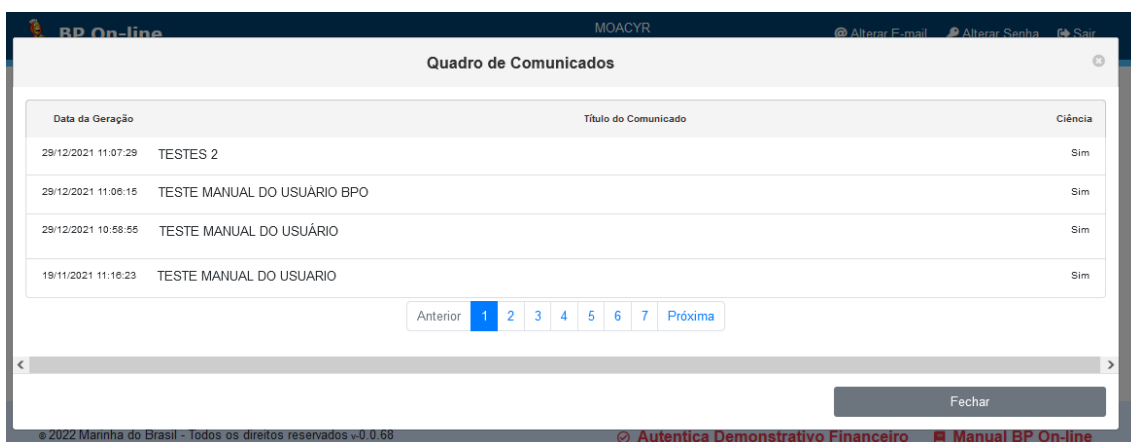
BP On-line

MOACYR

Alterar E-mail Alterar Senha Sair

Quadro de Comunicados

| Data da Geração | Título do Comunicado | Ciência |
|---|---|---|
| 29/12/2021 11:07:29 | TESTES 2 | Sim |
| 29/12/2021 11:06:15 | TESTE MANUAL DO USUÁRIO BPO | Sim |
| 29/12/2021 10:58:55 | TESTE MANUAL DO USUÁRIO | Sim |
| 19/11/2021 11:16:23 | TESTE MANUAL DO USUARIO | Sim |

Anterior 1 2 3 4 5 6 7 Próxima

Fechar

© 2022 Marinha do Brasil - Todos os direitos reservados v-0.0.68

Autentica Demonstrativo Financeiro Manual BP On-line